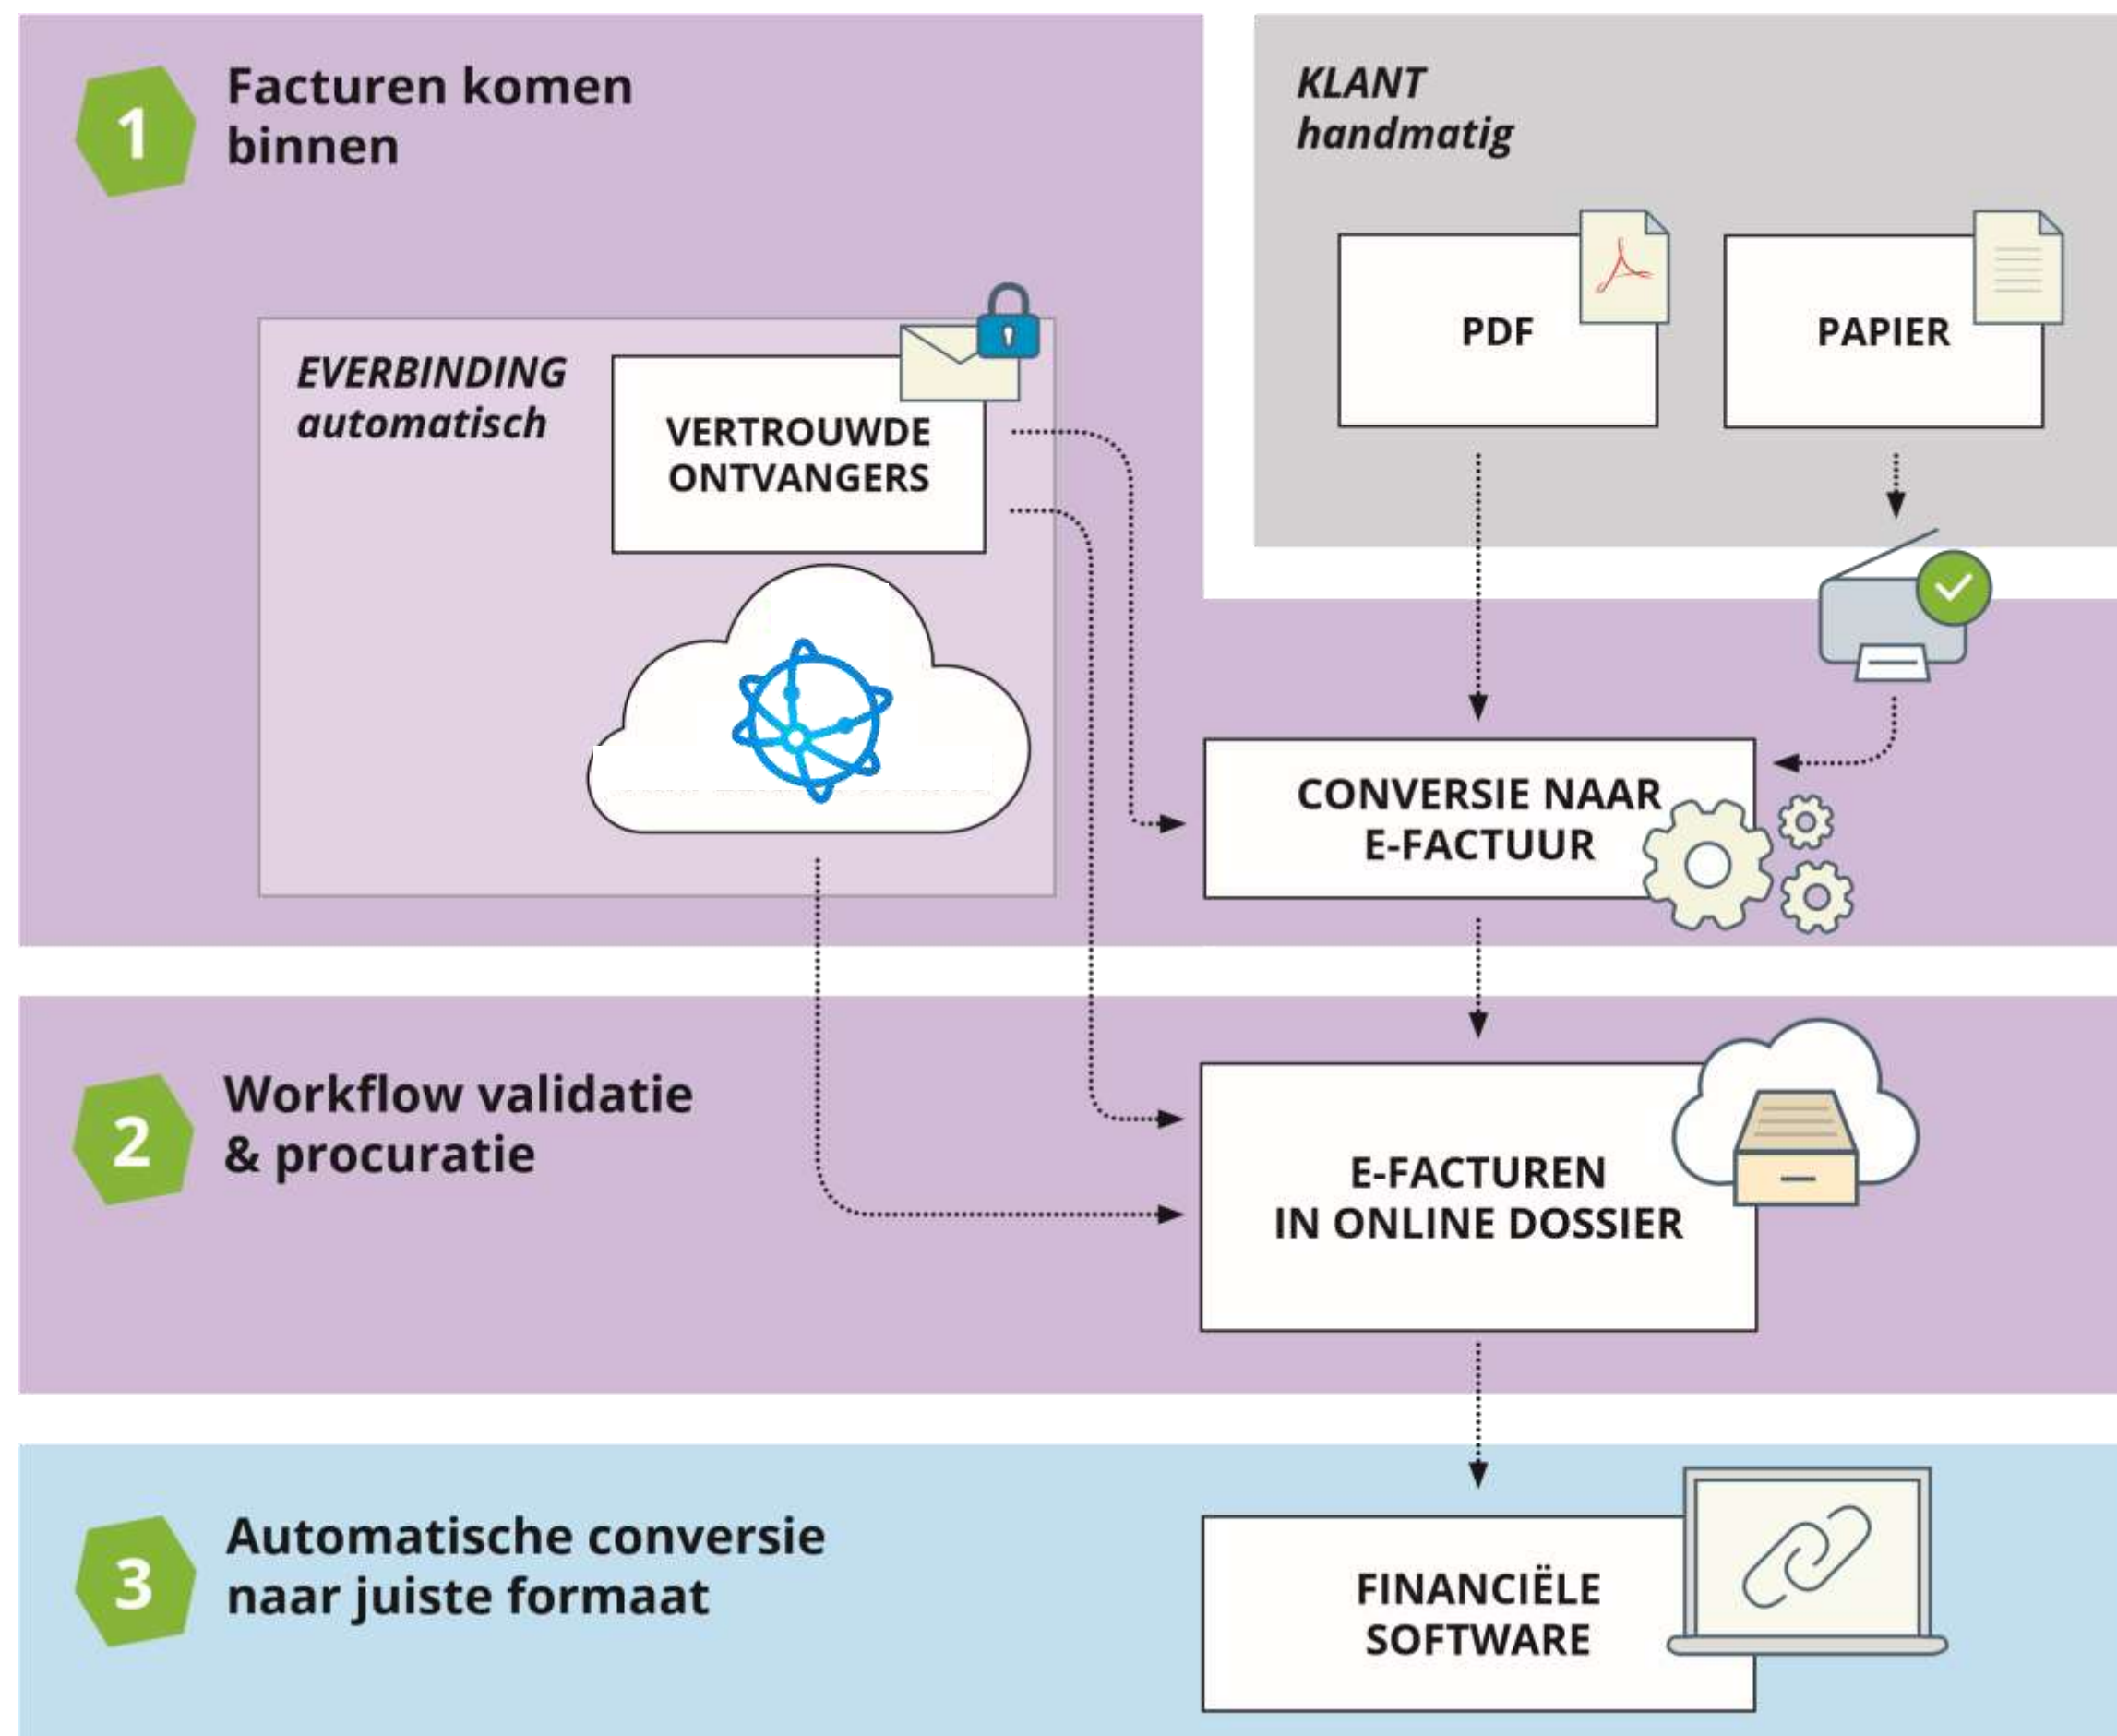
1 Facturen komen binnen

KLANT
handmatig

PDF

PAPIER

EVERBINDING
automatisch

VERTROUWDE ONTVANGERS

CONVERSIE NAAR E-FACTUUR

2 Workflow validatie & procuratie

E-FACTUREN IN ONLINE DOSSIER

3 Automatische conversie naar juiste formaat

FINANCIËLE SOFTWARE